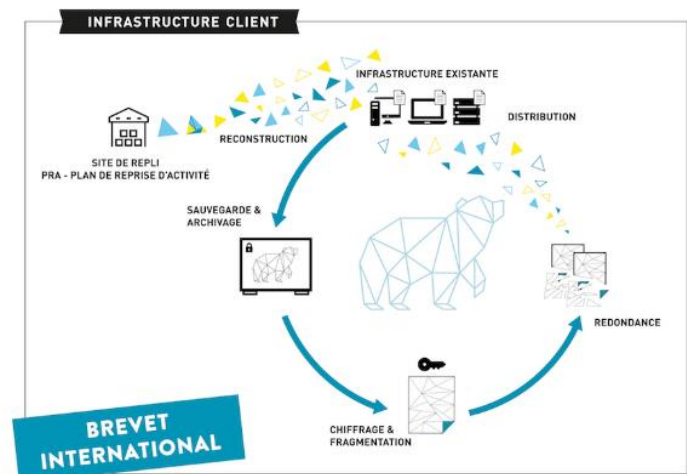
INFRASTRUCTURE CLIENT

INFRASTRUCTURE EXISTANTE

RECONSTRUCTION

DISTRIBUTION

SITE DE REPLI
PRA - PLAN DE REPRISE D'ACTIVITÉ

SAUVEGARDE & ARCHIVAGE

REDONDANCE

CHIFFRAGE & FRAGMENTATION

BREVET INTERNATIONAL